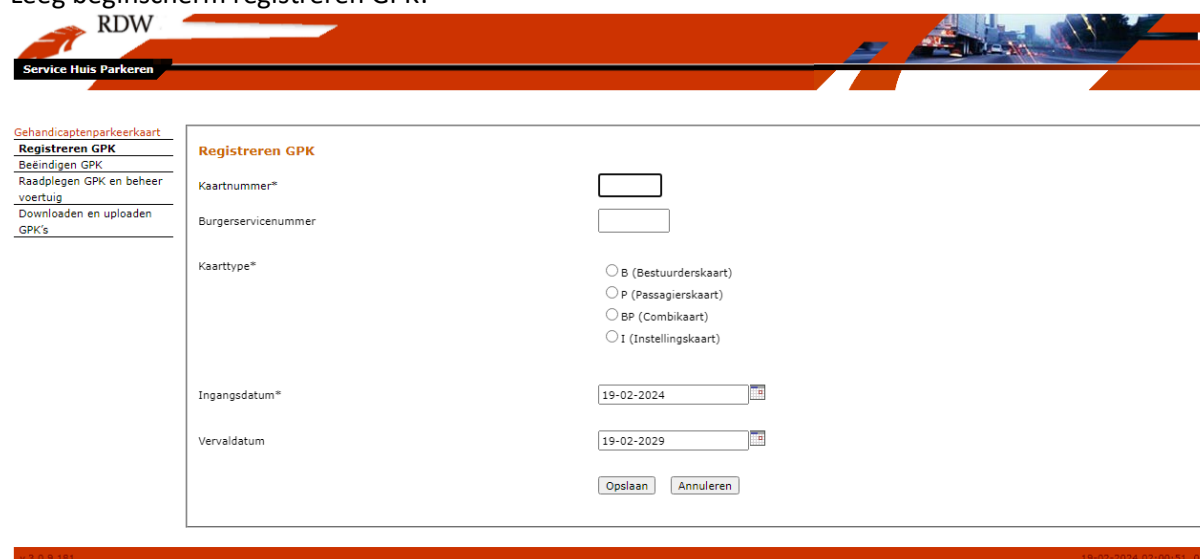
Leeg beginscherm registreren GPK:

RDW

Service Huis Parkeren

Gehandicaptenparkeerkaart
Registreren GPK
Beëindigen GPK
Raadplegen GPK en beheer voertuig
Downloaden en uploaden GPK's

Registreren GPK

Kaartnummer*

Burgerservicenummer

Kaarttype*

B (Bestuurderskaart)
P (Passagierskaart)
BP (Combikaart)
I (Instellingskaart)

Ingangsdatum* 19-02-2024

Vervaldatum 19-02-2029

Opslaan Annuleren

v 2.0.9.181

19-02-2024 02:00:51